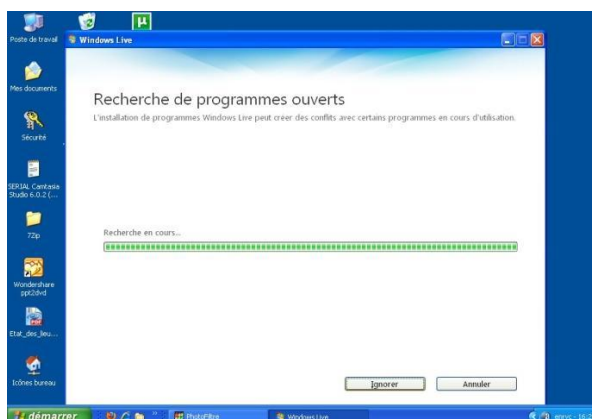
Poste de travail
Windows Live
Mes documents
Sécurité
SERIAL Camtasia Studio 6.0.2 (...
7Zip
Wondershare ppt2dvd
Etat_des_lieu...
Icônes bureau

Recherche de programmes ouverts
L'installation de programmes Windows Live peut créer des conflits avec certains programmes en cours d'utilisation.

Recherche en cours...

Ignorer
Annuler

démarrer
PhotoFiltre
Windows Live
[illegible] - 16:2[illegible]